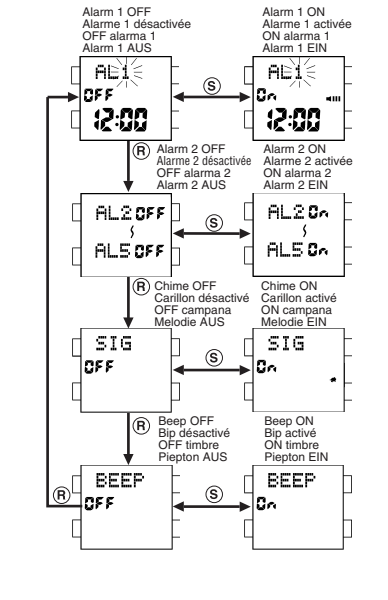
Alarm 1 OFF
Alarme 1 désactivée
OFF alarma 1
Alarm 1 AUS

Alarm 1 ON
Alarme 1 activée
ON alarma 1
Alarm 1 EIN

AL1
OFF
12:00

S

AL1
On
12:00

R

Alarm 2 OFF
Alarme 2 désactivée
OFF alarma 2
Alarm 2 AUS

Alarm 2 ON
Alarme 2 activée
ON alarma 2
Alarm 2 EIN

AL2 OFF
AL5 OFF

S

AL2 On
AL5 On

R

Chime OFF
Carillon désactivé
OFF campana
Melodie AUS

Chime ON
Carillon activé
ON campana
Melodie EIN

SIG
OFF

S

SIG
On

R

Beep OFF
Bip désactivé
OFF timbre
Piepton AUS

Beep ON
Bip activé
ON timbre
Piepton EIN

R

BEEP
OFF

S

BEEP
On